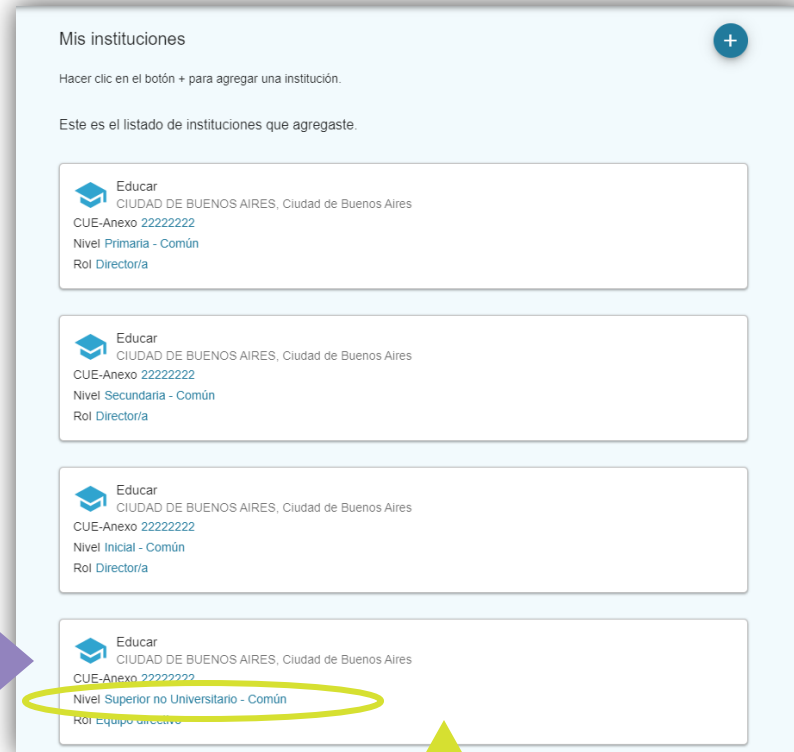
Mis instituciones

+

Hacer clic en el botón + para agregar una institución.

Este es el listado de instituciones que agregaste.

Educar
CIUDAD DE BUENOS AIRES, Ciudad de Buenos Aires
CUE-Anexo 22222222
Nivel Primaria - Común
Rol Director/a

Educar
CIUDAD DE BUENOS AIRES, Ciudad de Buenos Aires
CUE-Anexo 22222222
Nivel Secundaria - Común
Rol Director/a

Educar
CIUDAD DE BUENOS AIRES, Ciudad de Buenos Aires
CUE-Anexo 22222222
Nivel Inicial - Común
Rol Director/a

Educar
CIUDAD DE BUENOS AIRES, Ciudad de Buenos Aires
CUE-Anexo 22222222
Nivel Superior no Universitario - Común
Rol Equipo directivo